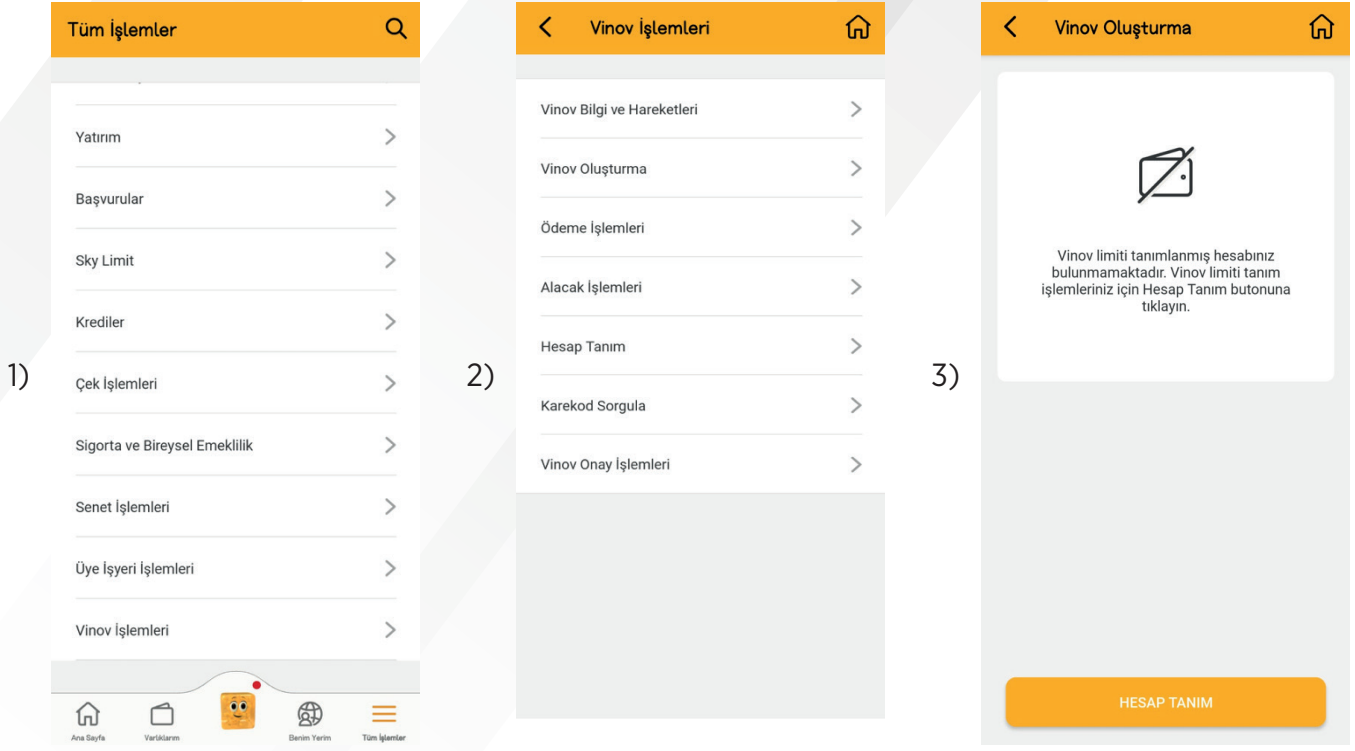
1)

Tüm İşlemler

Yatırım

Başvurular

Sky Limit

Krediler

Çek İşlemleri

Sigorta ve Bireysel Emeklilik

Senet İşlemleri

Üye İşyeri İşlemleri

Vinov İşlemleri

Ana Sayfa Varlıklarım Benim Yerim Tüm İşlemler

2)

Vinov İşlemleri

Vinov Bilgi ve Hareketleri

Vinov Oluşturma

Ödeme İşlemleri

Alacak İşlemleri

Hesap Tanım

Karekod Sorgula

Vinov Onay İşlemleri

3)

Vinov Oluşturma

Vinov limiti tanımlanmış hesabınız bulunmamaktadır. Vinov limiti tanım işlemleriniz için Hesap Tanım butonuna tıklayın.

HESAP TANIM